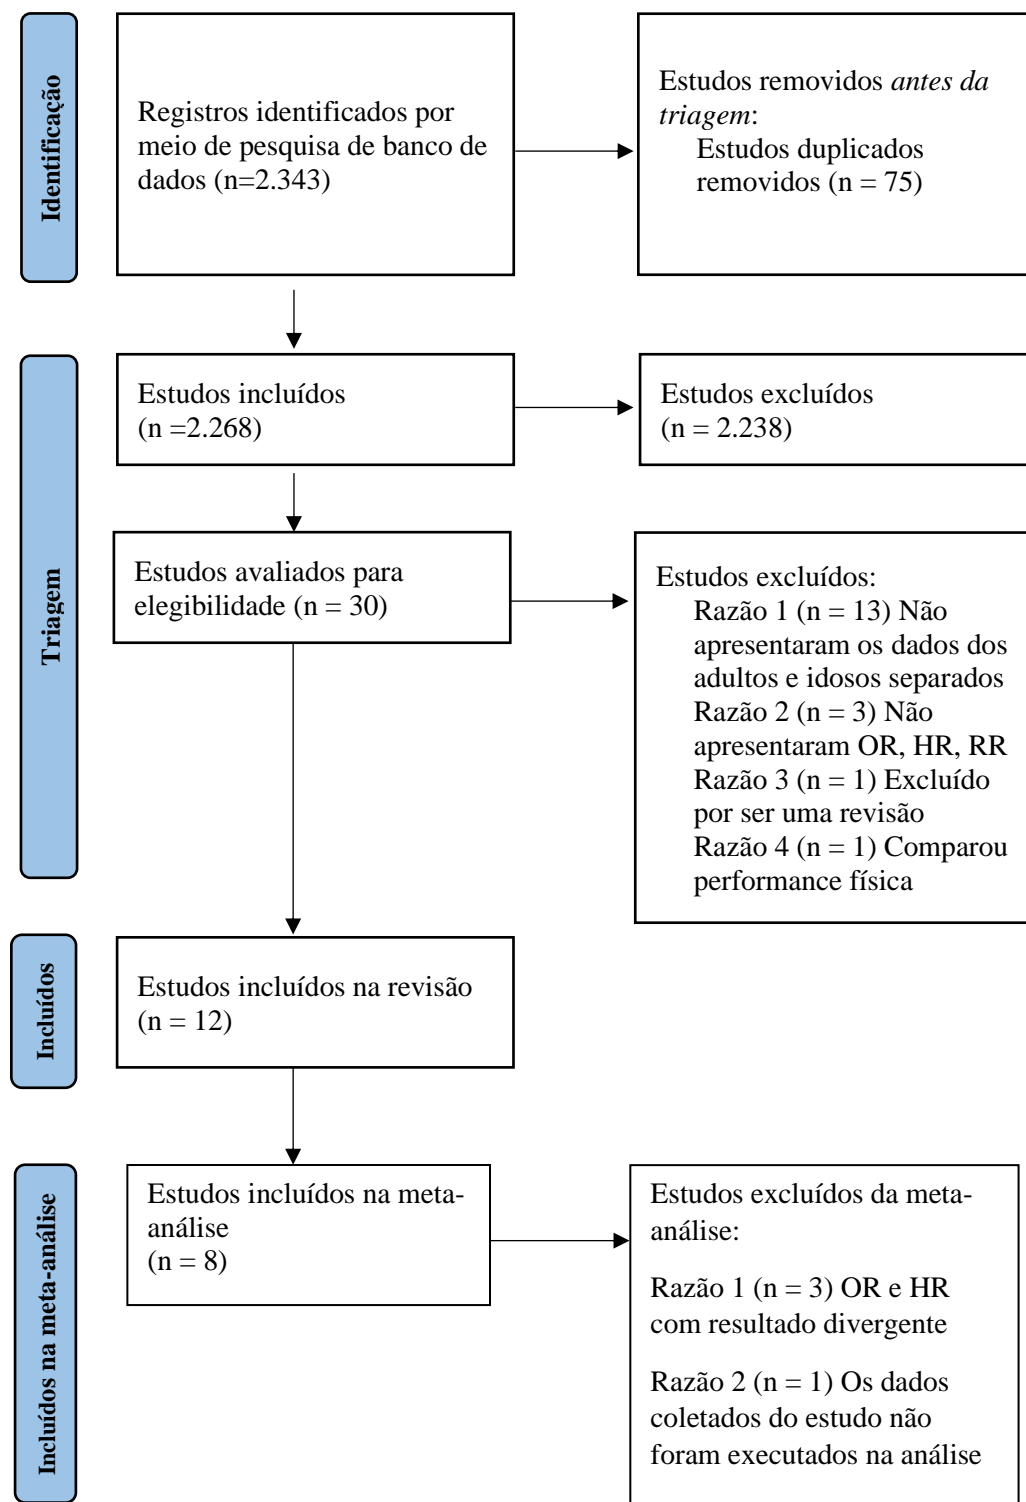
Identificação

Registros identificados por meio de pesquisa de banco de dados (n=2.343)

Estudos removidos *antes da triagem*:
Estudos duplicados removidos (n = 75)

Triagem

Estudos incluídos (n =2.268)

Estudos excluídos (n = 2.238)

Estudos avaliados para elegibilidade (n = 30)

Estudos excluídos:
Razão 1 (n = 13) Não apresentaram os dados dos adultos e idosos separados
Razão 2 (n = 3) Não apresentaram OR, HR, RR
Razão 3 (n = 1) Excluído por ser uma revisão
Razão 4 (n = 1) Comparou performance física

Incluídos

Estudos incluídos na revisão (n = 12)

Incluídos na meta-análise

Estudos incluídos na meta-análise (n = 8)

Estudos excluídos da meta-análise:

Razão 1 (n = 3) OR e HR com resultado divergente

Razão 2 (n = 1) Os dados coletados do estudo não foram executados na análise